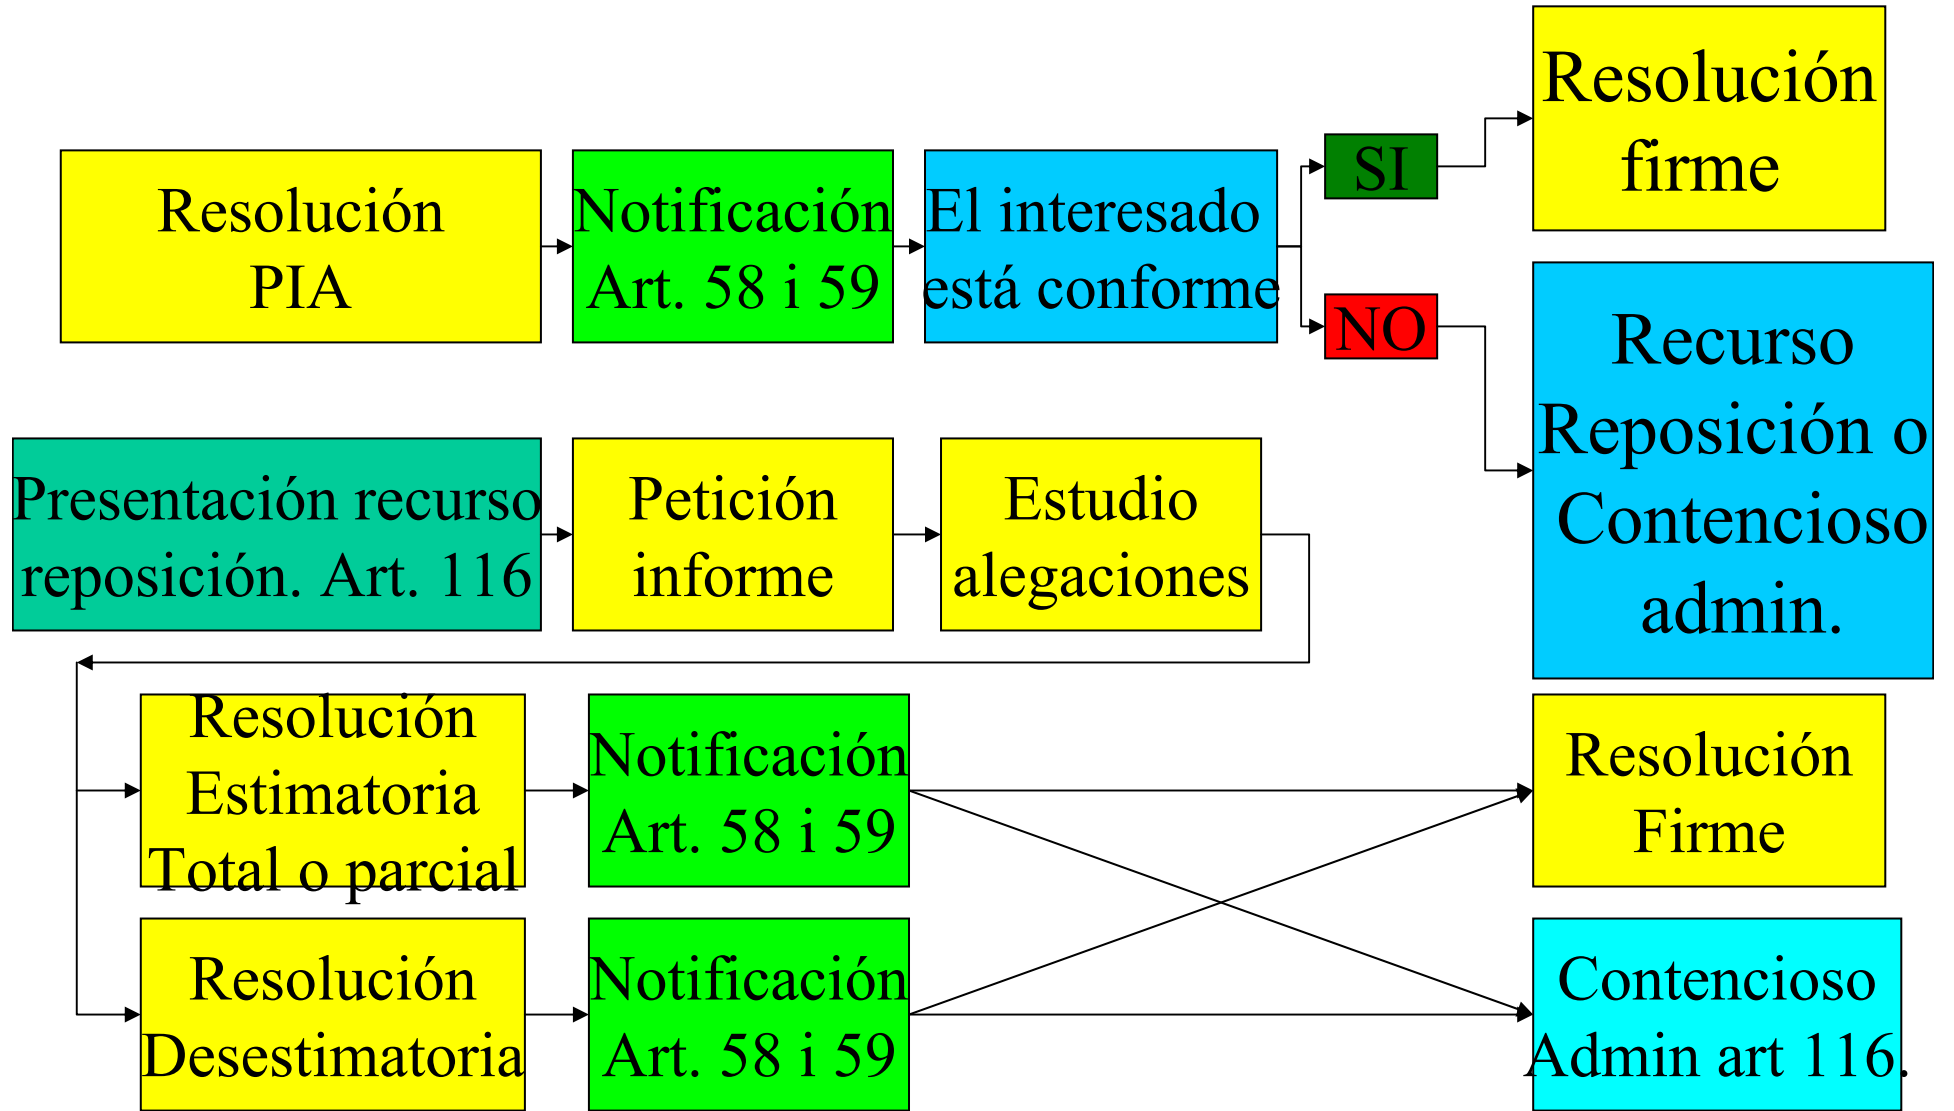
Resolución PIA

Notificación Art. 58 i 59

El interesado está conforme

SI

NO

Resolución firme

Recurso Reposición o Contencioso admin.

Presentación recurso reposición. Art. 116

Petición informe

Estudio alegaciones

Resolución Estimatoria Total o parcial

Notificación Art. 58 i 59

Resolución Desestimatoria

Notificación Art. 58 i 59

Resolución Firme

Contencioso Admin art 116.